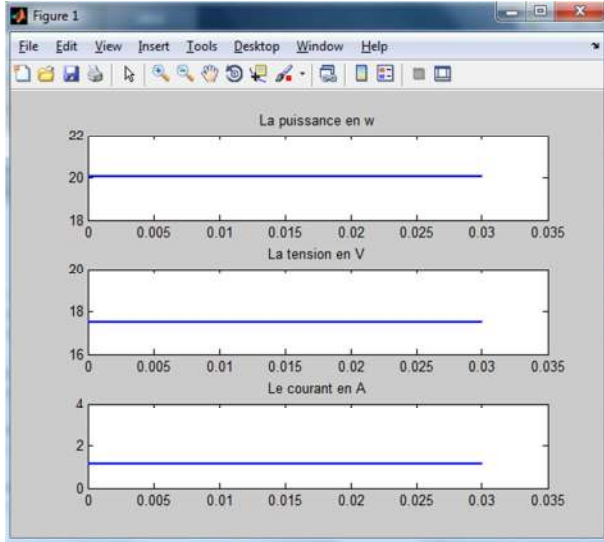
Figure 1

File Edit View Insert Tools Desktop Window Help

La puissance en w

22
20
18
0 0.005 0.01 0.015 0.02 0.025 0.03 0.035

La tension en V

20
18
16
0 0.005 0.01 0.015 0.02 0.025 0.03 0.035

Le courant en A

4
2
0
0 0.005 0.01 0.015 0.02 0.025 0.03 0.035